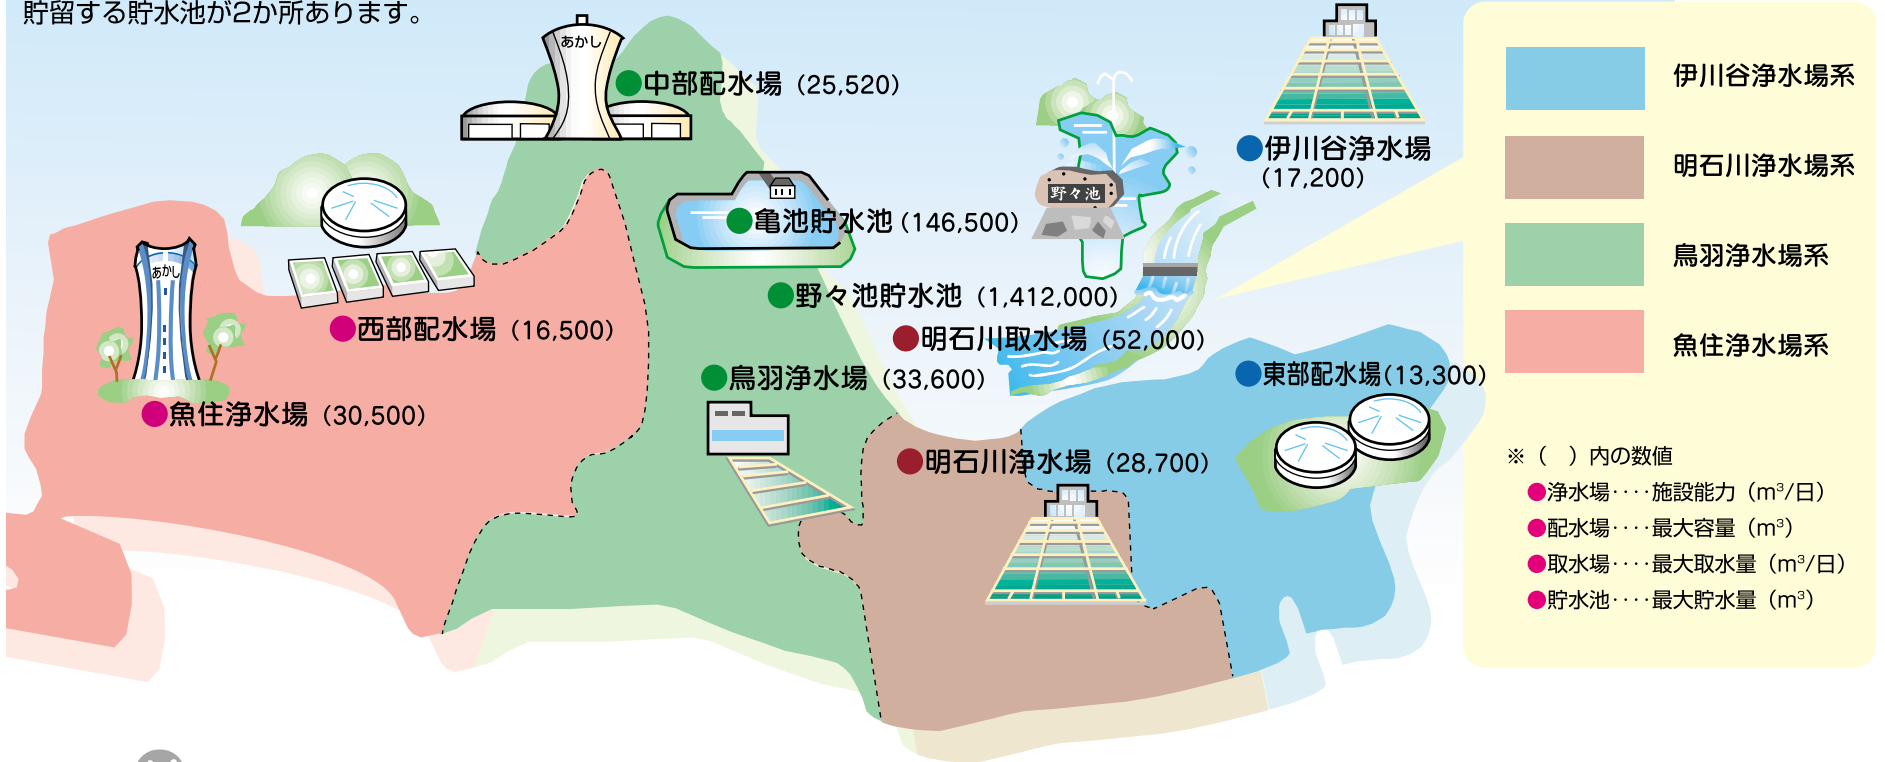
貯留する貯水池が2か所あります。

あかし
●中部配水場（25,520）

●亀池貯水池（146,500）

野々池

●伊川谷浄水場（17,200）

●野々池貯水池（1,412,000）

●明石川取水場（52,000）

あかし
●西部配水場（16,500）

●魚住浄水場（30,500）

●鳥羽浄水場（33,600）

●東部配水場（13,300）

●明石川浄水場（28,700）

| | |
|---|---|
| | 伊川谷浄水場系 |
| | 明石川浄水場系 |
| | 鳥羽浄水場系 |
| | 魚住浄水場系 |

※（　）内の数値
●浄水場‥‥施設能力（$m^3$/日）
●配水場‥‥最大容量（$m^3$）
●取水場‥‥最大取水量（$m^3$/日）
●貯水池‥‥最大貯水量（$m^3$）